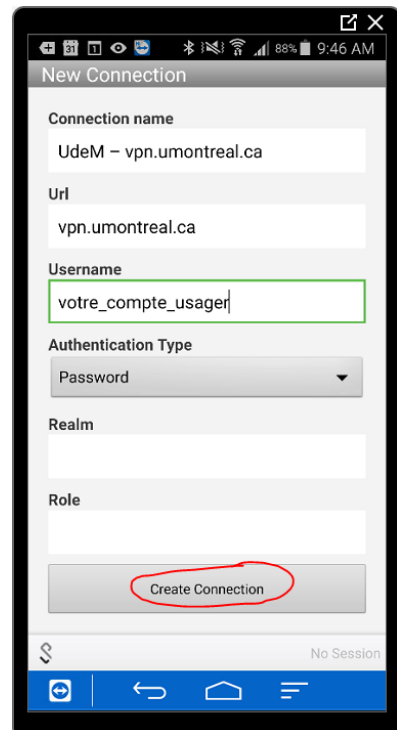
31 88% 9:46 AM

New Connection

Connection name

UdeM – vpn.umontreal.ca

Url

vpn.umontreal.ca

Username

votre_compte_usager

Authentication Type

Password

Realm

Role

Create Connection

No Session